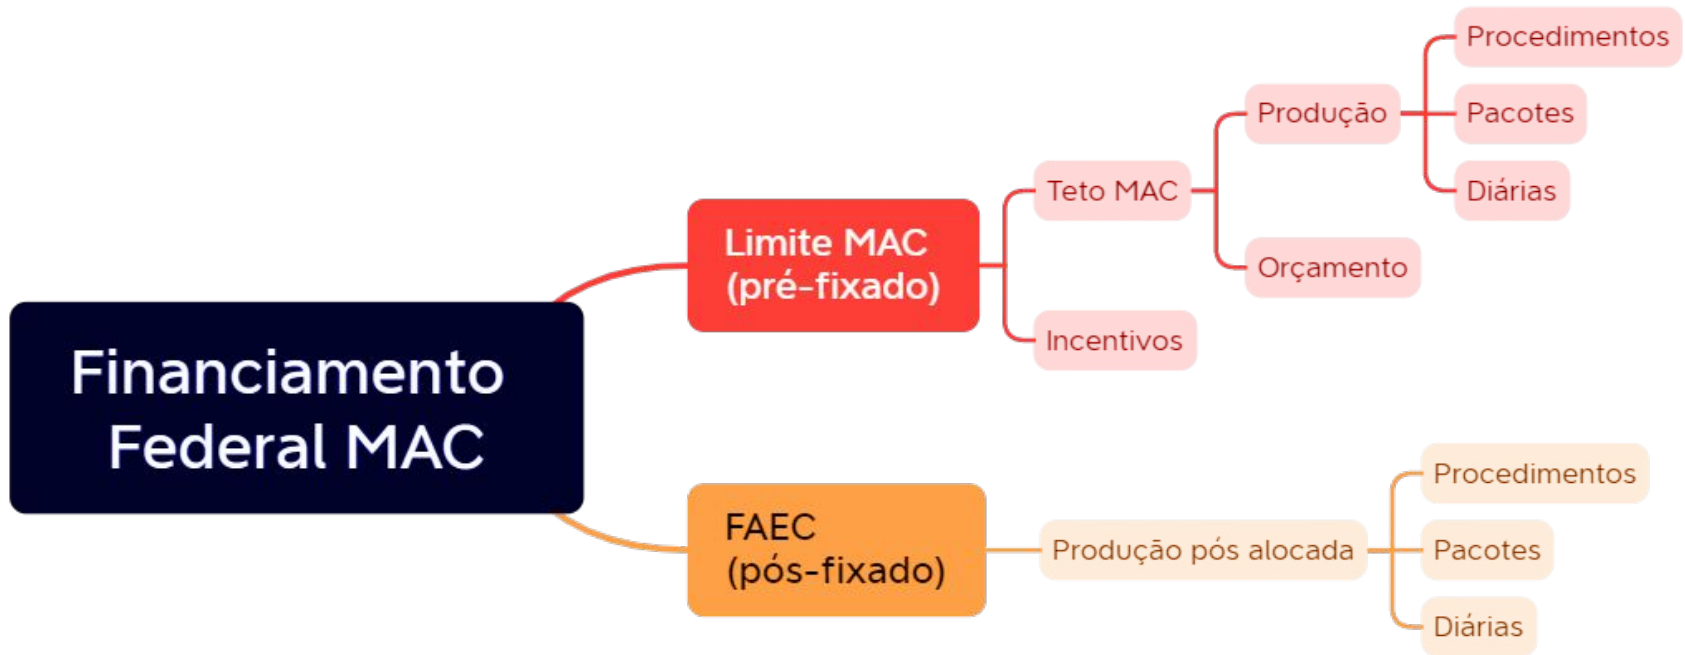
Financiamento Federal MAC

Limite MAC (pré-fixado)

Teto MAC

Produção

Procedimentos

Pacotes

Diárias

Orçamento

Incentivos

FAEC (pós-fixado)

Produção pós alocada

Procedimentos

Pacotes

Diárias